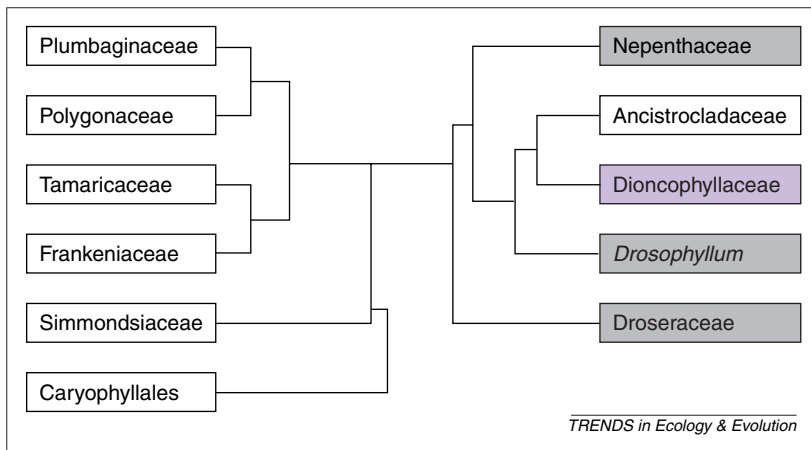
Plumbaginaceae

Polygonaceae

Tamaricaceae

Frankeniaceae

Simmondsiaceae

Caryophyllales

Nepenthaceae

Ancistrocladaceae

Dioncophyllaceae

*Drosophyllum*

Droseraceae

TRENDS in Ecology & Evolution